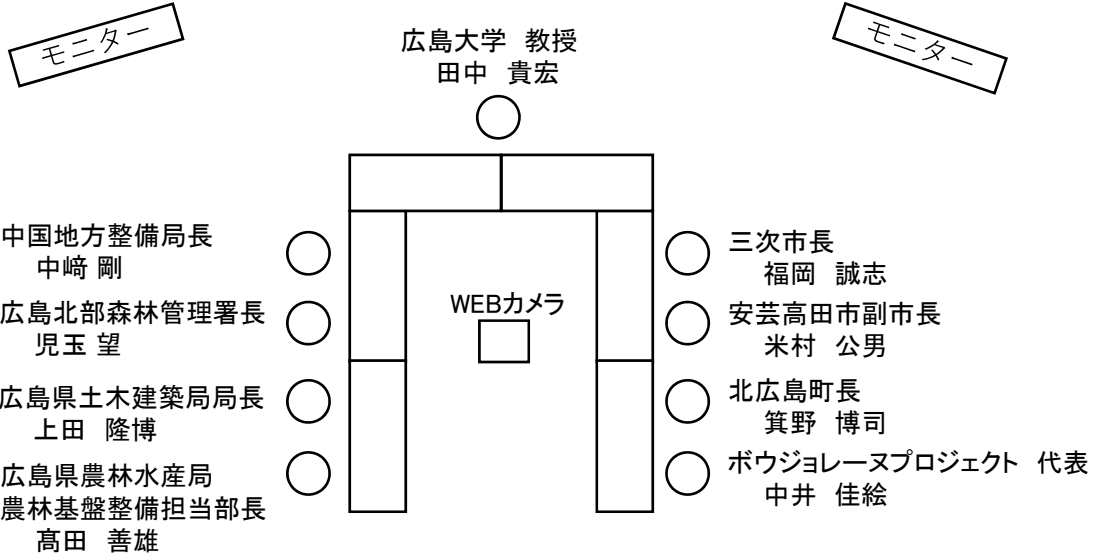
モニター

広島大学 教授
田中 貴宏

モニター

中国地方整備局長
中﨑 剛

広島北部森林管理署長
児玉 望

広島県土木建築局局長
上田 隆博

広島県農林水産局
農林基盤整備担当部長
髙田 善雄

WEBカメラ

三次市長
福岡 誠志

安芸高田市副市長
米村 公男

北広島町長
箕野 博司

ボウジョレーヌプロジェクト 代表
中井 佳絵